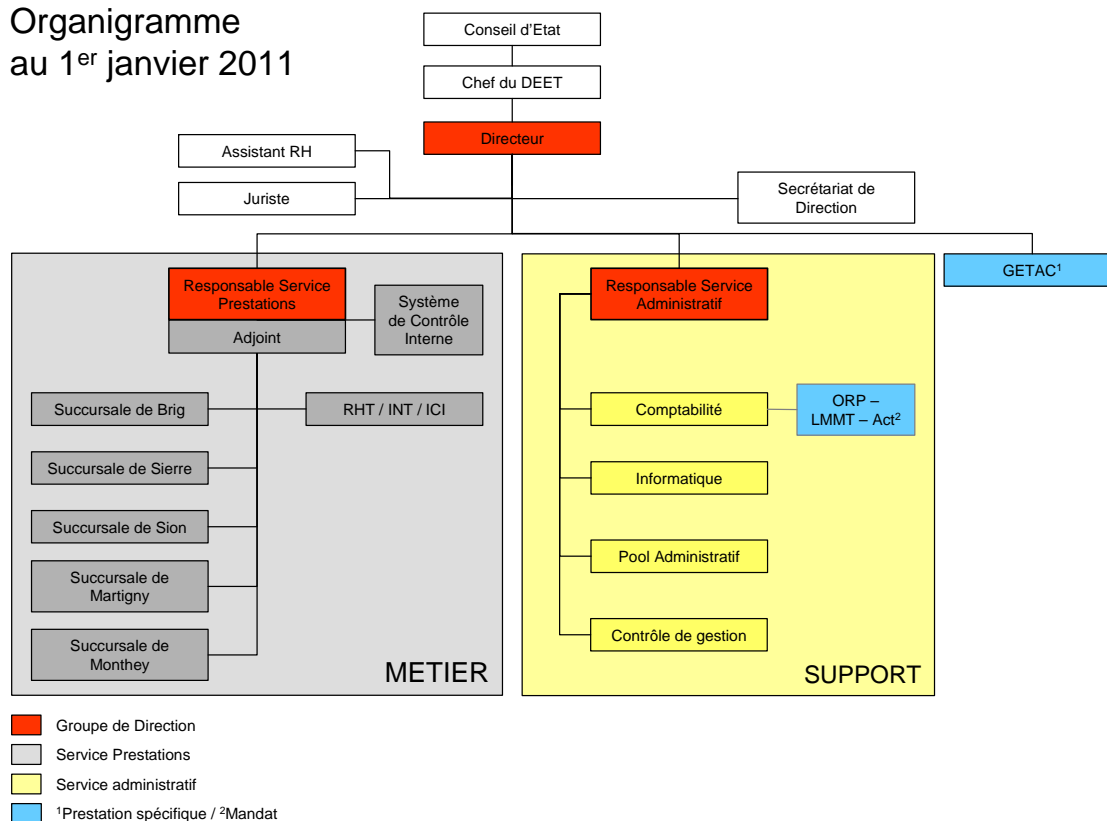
Organigramme
au 1$^{er}$ janvier 2011

Conseil d'Etat

Chef du DEET

Directeur

Assistant RH

Juriste

Secrétariat de Direction

Responsable Service Prestations

Adjoint

Système de Contrôle Interne

Succursale de Brig

RHT / INT / ICI

Succursale de Sierre

Succursale de Sion

Succursale de Martigny

Succursale de Monthey

METIER

Responsable Service Administratif

Comptabilité

ORP – LMMT – Act$^2$

Informatique

Pool Administratif

Contrôle de gestion

SUPPORT

GETAC$^1$

Groupe de Direction

Service Prestations

Service administratif

$^1$Prestation spécifique / $^2$Mandat